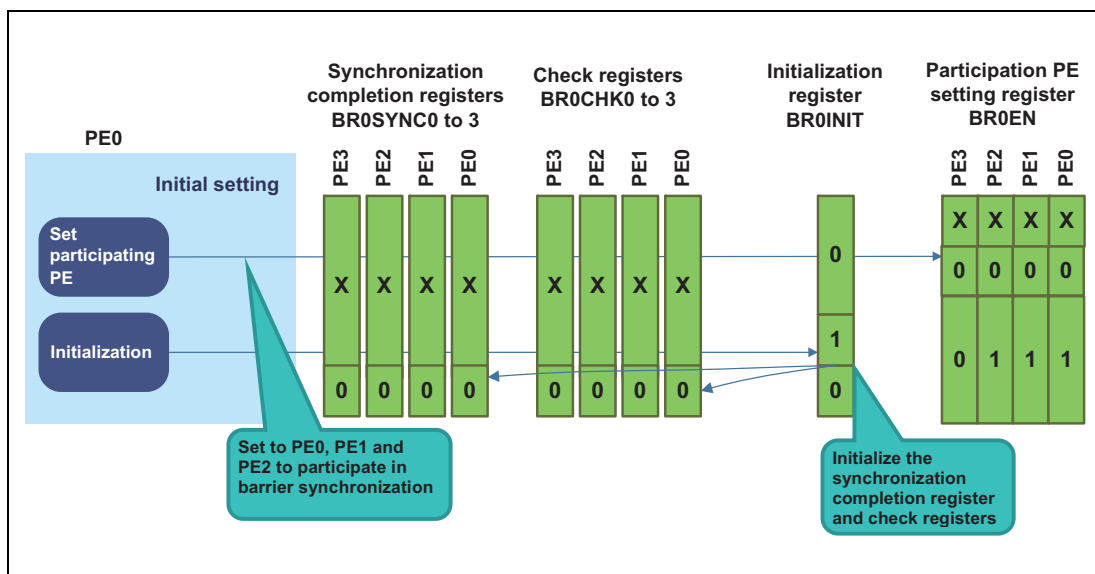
PE0

Initial setting

Set participating PE

Initialization

Synchronization completion registers BR0SYNC0 to 3

PE3 PE2 PE1 PE0

X X X X

0 0 0 0

Check registers BR0CHK0 to 3

PE3 PE2 PE1 PE0

X X X X

0 0 0 0

Initialization register BR0INIT

0

1

0

Participation PE setting register BR0EN

PE3 PE2 PE1 PE0

X X X X

0 0 0 0

0 1 1 1

Set to PE0, PE1 and PE2 to participate in barrier synchronization

Initialize the synchronization completion register and check registers